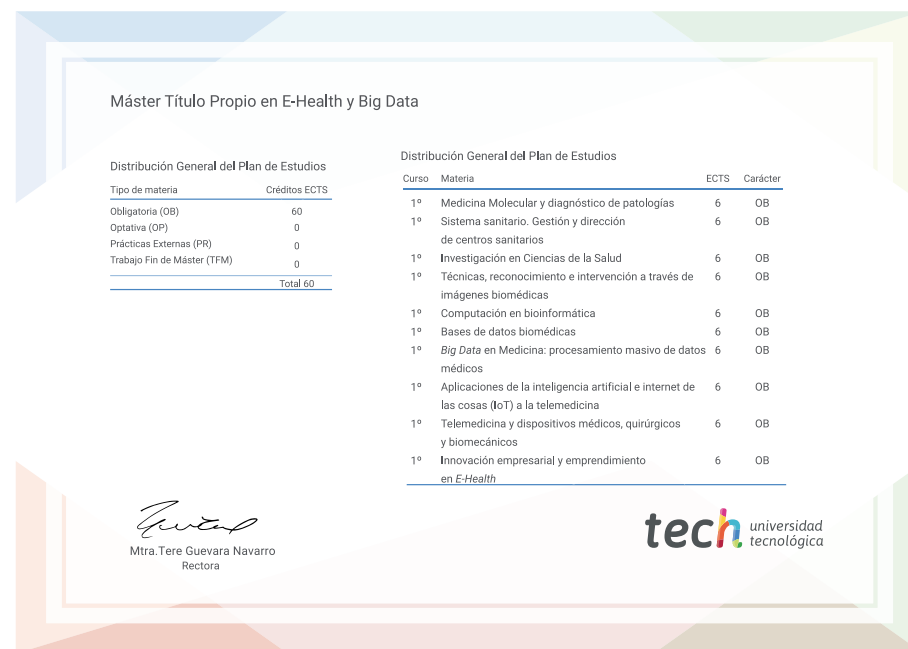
Máster Título Propio en E-Health y Big Data

Distribución General del Plan de Estudios

| Tipo de materia | Créditos ECTS |
|---|---|
| Obligatoria (OB) | 60 |
| Optativa (OP) | 0 |
| Prácticas Externas (PR) | 0 |
| Trabajo Fin de Máster (TFM) | 0 |
| | Total 60 |

Distribución General del Plan de Estudios

| Curso | Materia | ECTS | Carácter |
|---|---|---|---|
| 1º | Medicina Molecular y diagnóstico de patologías | 6 | OB |
| 1º | Sistema sanitario. Gestión y dirección de centros sanitarios | 6 | OB |
| 1º | Investigación en Ciencias de la Salud | 6 | OB |
| 1º | Técnicas, reconocimiento e intervención a través de imágenes biomédicas | 6 | OB |
| 1º | Computación en bioinformática | 6 | OB |
| 1º | Bases de datos biomédicas | 6 | OB |
| 1º | *Big Data* en Medicina: procesamiento masivo de datos médicos | 6 | OB |
| 1º | Aplicaciones de la inteligencia artificial e internet de las cosas (IoT) a la telemedicina | 6 | OB |
| 1º | Telemedicina y dispositivos médicos, quirúrgicos y biomecánicos | 6 | OB |
| 1º | Innovación empresarial y emprendimiento en *E-Health* | 6 | OB |

Mtra.Tere Guevara Navarro
Rectora

tech universidad tecnológica